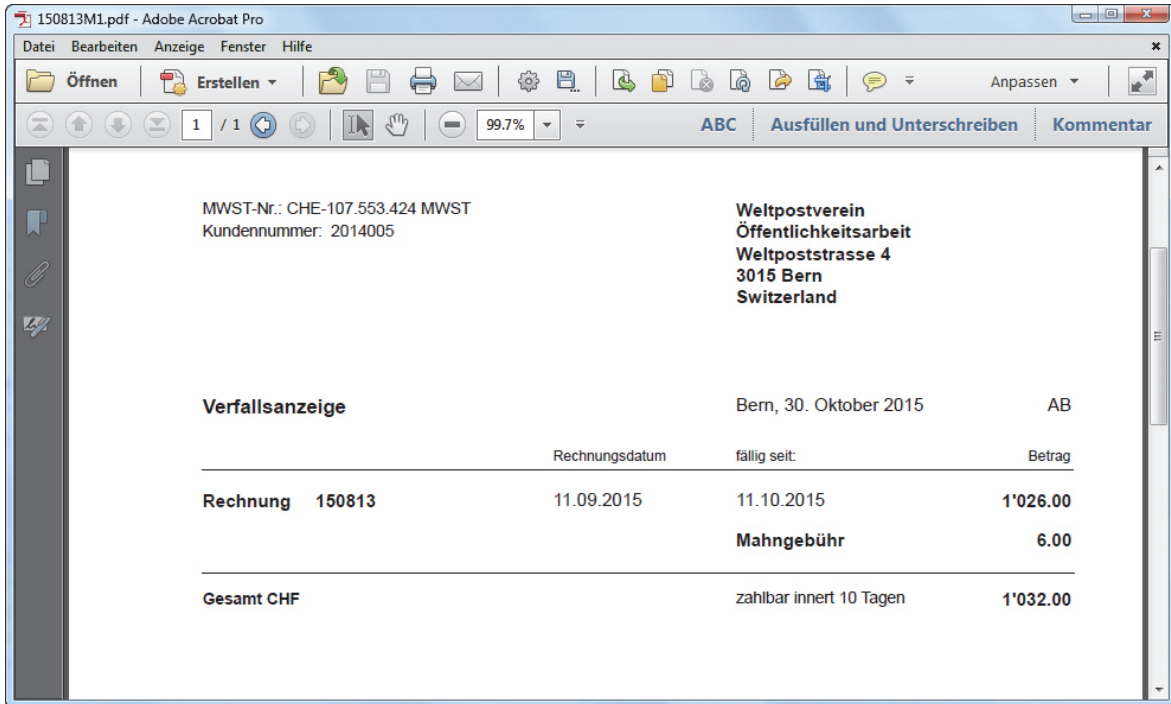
150813M1.pdf - Adobe Acrobat Pro

Datei Bearbeiten Anzeige Fenster Hilfe

Öffnen Erstellen Anpassen

1 / 1 99.7% ABC Ausfüllen und Unterschreiben Kommentar

MWST-Nr.: CHE-107.553.424 MWST
Kundennummer: 2014005

Weltpostverein
Öffentlichkeitsarbeit
Weltpoststrasse 4
3015 Bern
Switzerland

Verfallsanzeige

Bern, 30. Oktober 2015 AB

| | Rechnungsdatum | fällig seit: | Betrag |
|---|---|---|---|
| Rechnung 150813 | 11.09.2015 | 11.10.2015 | 1'026.00 |
| | | Mahngebühr | 6.00 |
| Gesamt CHF | | zahlbar innert 10 Tagen | 1'032.00 |